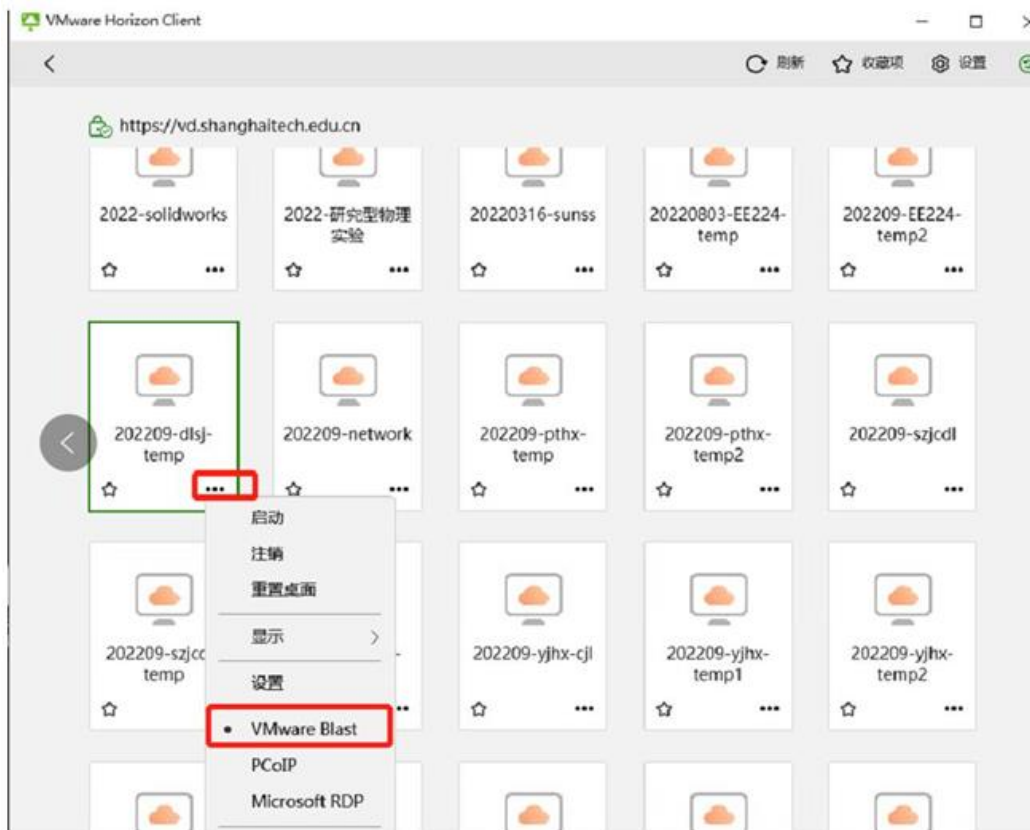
VMware Horizon Client

刷新 收藏项 设置

https://vd.shanghaitech.edu.cn

2022-solidworks

2022-研究型物理实验

20220316-sunss

20220803-EE224-temp

202209-EE224-temp2

202209-dlsj-temp

202209-network

202209-pthx-temp

202209-pthx-temp2

202209-szjcdl

启动
注销
重置桌面
显示
设置
• VMware Blast
PCoIP
Microsoft RDP

202209-szjc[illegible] temp

202209-yjhx-cjl

202209-yjhx-temp1

202209-yjhx-temp2